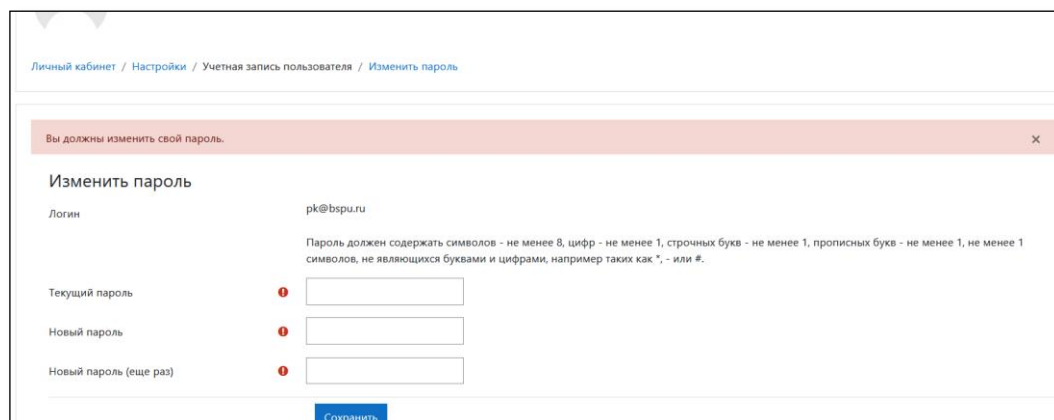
Личный кабинет / Настройки / Учетная запись пользователя / Изменить пароль

Вы должны изменить свой пароль.

×

Изменить пароль

Логин

pk@bspu.ru

Пароль должен содержать символов - не менее 8, цифр - не менее 1, строчных букв - не менее 1, прописных букв - не менее 1, не менее 1 символов, не являющихся буквами и цифрами, например таких как *, - или #.

Текущий пароль

Новый пароль

Новый пароль (еще раз)

Сохранить